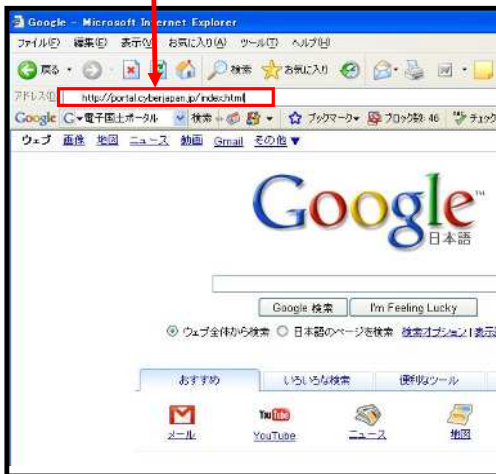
Google - Microsoft Internet Explorer

ファイル(F) 編集(E) 表示(V) お気に入り(A) ツール(T) ヘルプ(H)

戻る 検索 お気に入り

アドレス(D) http://portal.cyberjapan.jp/index.html

Google C▾電子国土ポータル 検索 ブックマーク▾ ブロック数: 46 チェック

ウェブ 画像 地図 ニュース 動画 Gmail その他▼

Google
日本語

Google 検索 I'm Feeling Lucky

ウェブ全体から検索 日本語のページを検索 検索オプション | 表示

おすすめ いろいろな検索 便利なツール

メール YouTube ニュース 地図